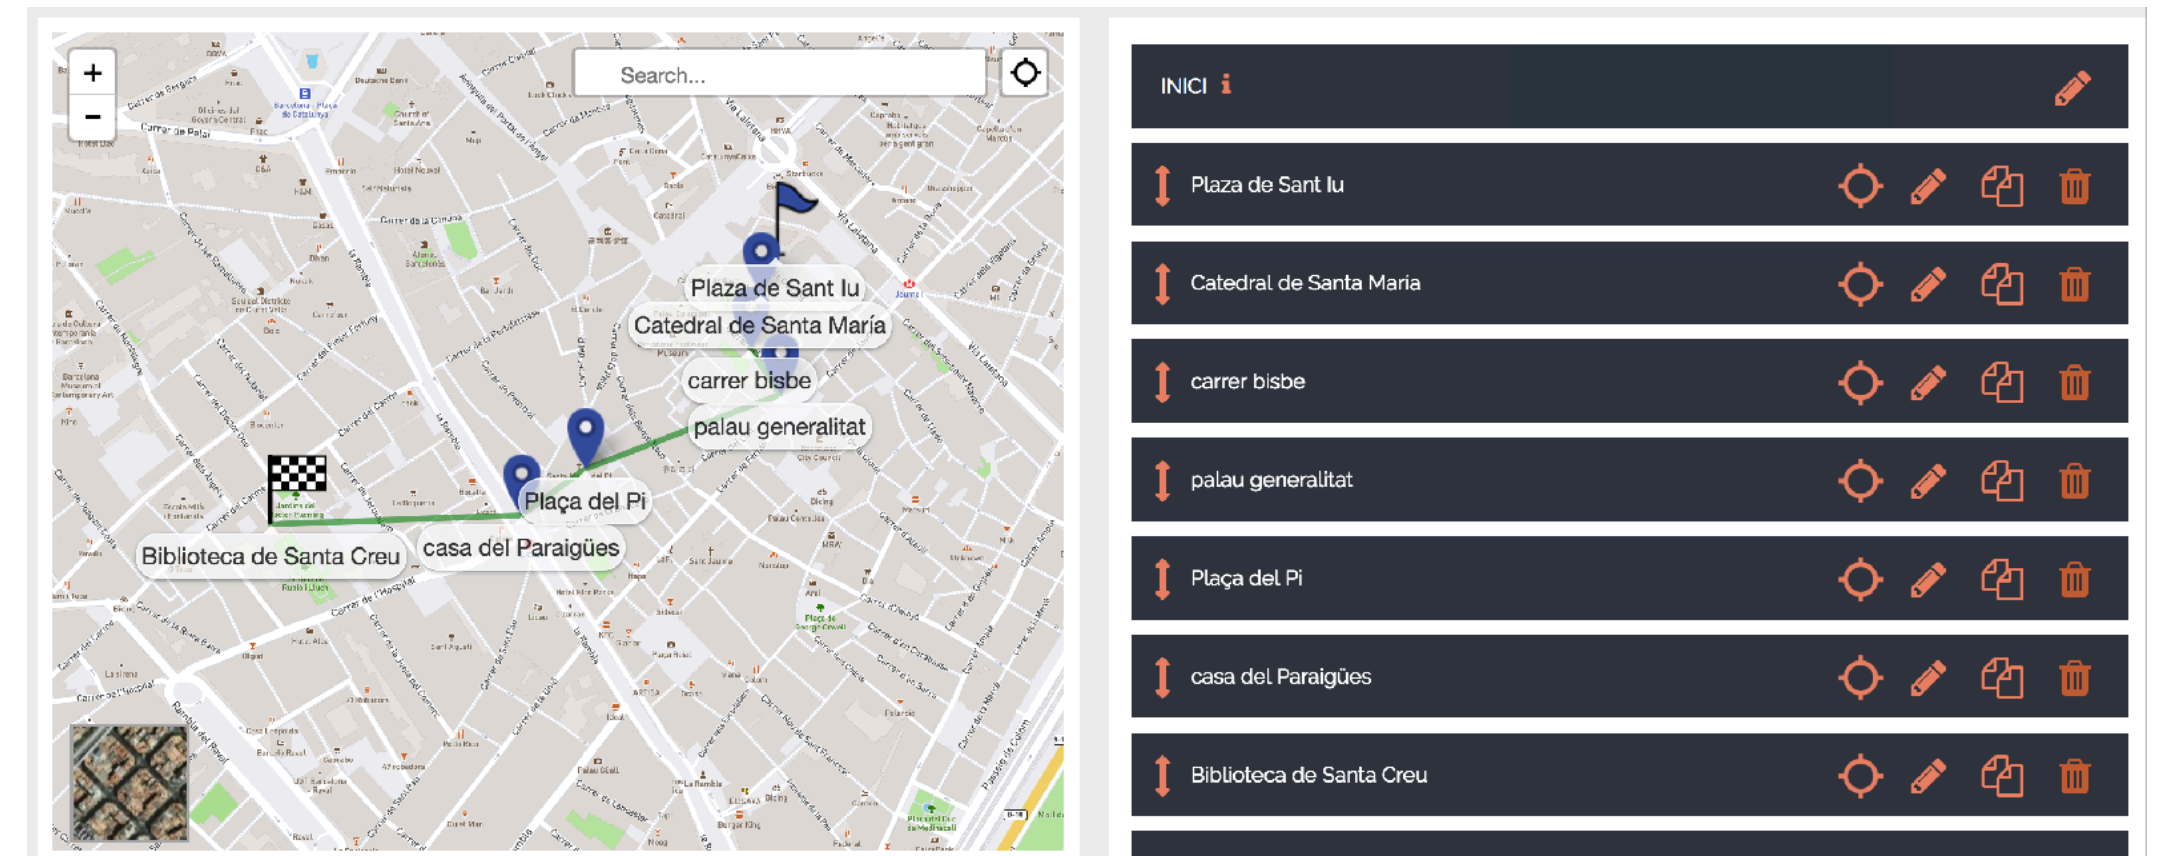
+
−
Search...

Plaza de Sant Iu
Catedral de Santa María
carrer bisbe
palau generalitat
Plaça del Pi
casa del Paraigües
Biblioteca de Santa Creu

INICI

Plaza de Sant Iu
Catedral de Santa Maria
carrer bisbe
palau generalitat
Plaça del Pi
casa del Paraigües
Biblioteca de Santa Creu